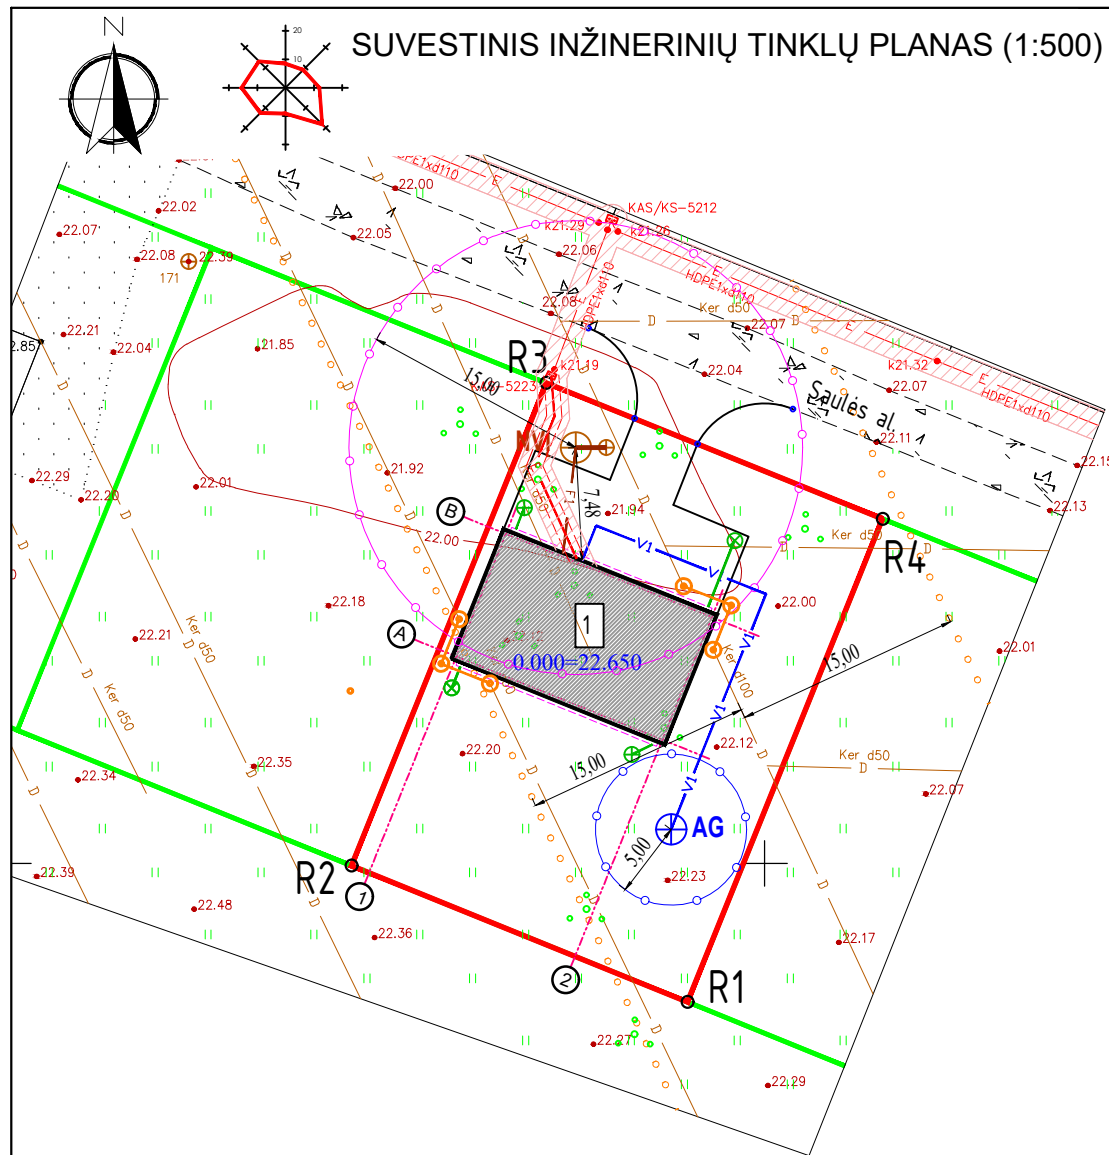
N

20
10

SUVESTINIS INŽINERINIŲ TINKLŲ PLANAS (1:500)

KAS/KS-5212
k21.29
k21.26
22.00
22.02
22.07
22.05
22.06
22.08
22.39
171
HDPE1xd110
HDPE1xd110
HDPE1xd110
HDPE1xd110
22.08
Ker d50
22.07
22.21
22.04
2.85
21.85
R3
k21.19
22.04
k21.32
22.07
15,00
KS-5223
Saulės al.
22.11
22.15
MV
22.29
22.20
22.01
21.92
7.48
21.94
22.13
R4
B
Ker d50
22.00
V1
V1
V1
22.00
22.18
1
A
22.12
0.000=22.650
Ker d100
22.21
Ker d50
22.01
15,00
V1
22.12
V1
22.20
Ker d50
22.35
15,00
22.34
22.07
AG
5,00
22.23
R2
22.39
1
22.48
22.36
22.17
2
R1
22.27
22.29